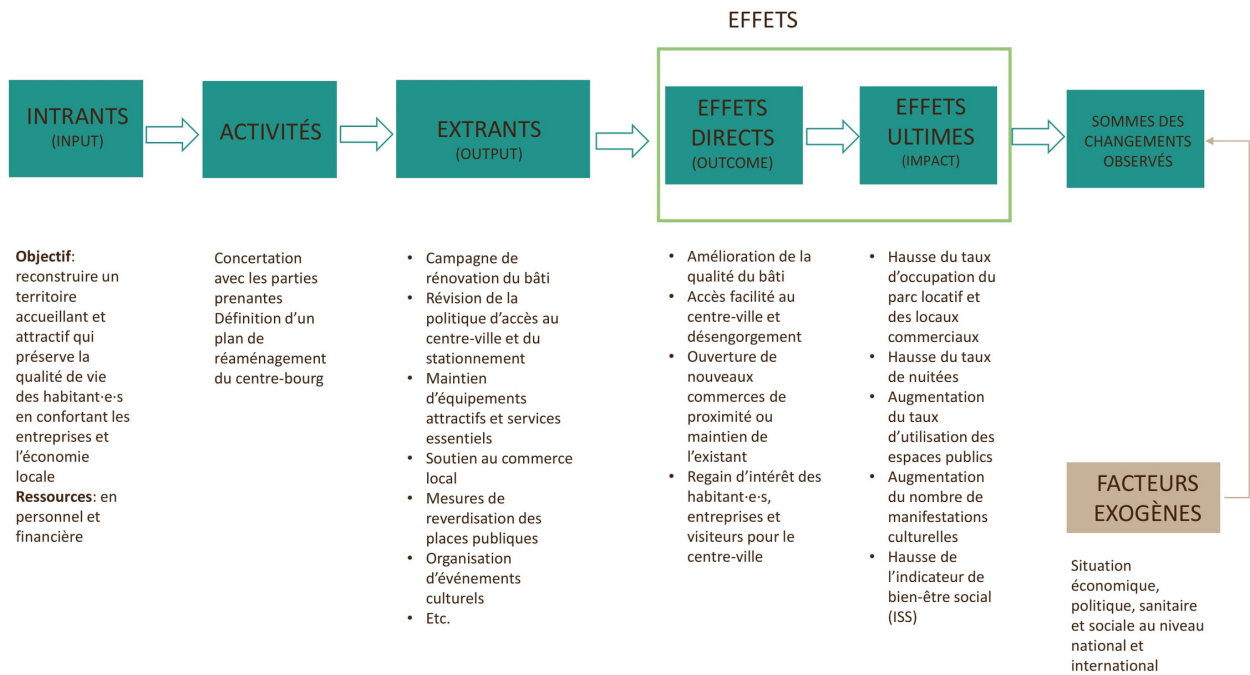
EFFETS

INTRANTS
(INPUT)

ACTIVITÉS

EXTRANTS
(OUTPUT)

EFFETS DIRECTS
(OUTCOME)

EFFETS ULTIMES
(IMPACT)

SOMMES DES CHANGEMENTS OBSERVÉS

**Objectif**: reconstruire un territoire accueillant et attractif qui préserve la qualité de vie des habitant·e·s en confortant les entreprises et l'économie locale
**Ressources**: en personnel et financière

Concertation avec les parties prenantes
Définition d'un plan de réaménagement du centre-bourg

- Campagne de rénovation du bâti
- Révision de la politique d'accès au centre-ville et du stationnement
- Maintien d'équipements attractifs et services essentiels
- Soutien au commerce local
- Mesures de reverdisation des places publiques
- Organisation d'événements culturels
- Etc.

- Amélioration de la qualité du bâti
- Accès facilité au centre-ville et désengorgement
- Ouverture de nouveaux commerces de proximité ou maintien de l'existant
- Regain d'intérêt des habitant·e·s, entreprises et visiteurs pour le centre-ville

- Hausse du taux d'occupation du parc locatif et des locaux commerciaux
- Hausse du taux de nuitées
- Augmentation du taux d'utilisation des espaces publics
- Augmentation du nombre de manifestations culturelles
- Hausse de l'indicateur de bien-être social (ISS)

FACTEURS EXOGÈNES

Situation économique, politique, sanitaire et sociale au niveau national et international